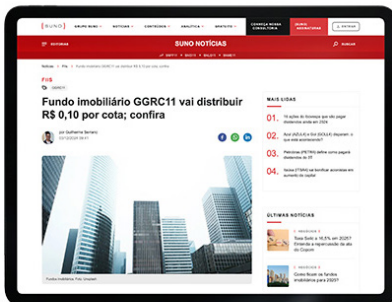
[SUNO] GRUPO SUNO NOTÍCIAS CONTEÚDOS ANALÍTICA ESPECIAIS COMEÇA NOSSA CONSULTORIA

SUNO NOTÍCIAS

BUSCAR

Notícias > FIIs > Fundo imobiliário GGRC11 vai distribuir R$ 0,10 por cota; confira

FIIS

GGRC11

Fundo imobiliário GGRC11 vai distribuir R$ 0,10 por cota; confira

por Guilherme Serrano

MAIS LIDAS

01.

02.

03.

04.

ÚLTIMAS NOTÍCIAS